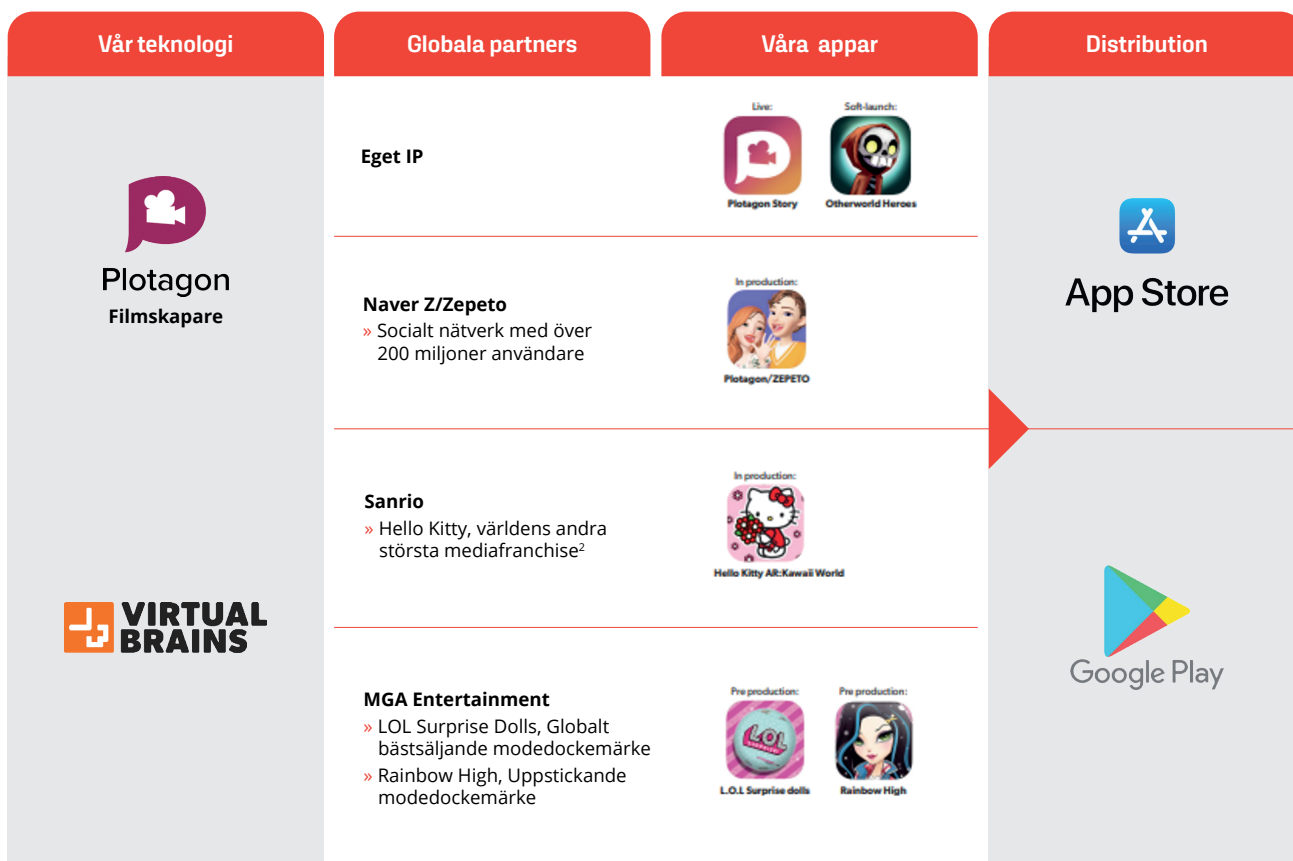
Vår teknologi

Globala partners

Våra appar

Distribution

Plotagon
Filmskapare

VIRTUAL BRAINS

Eget IP

Live:
Plotagon Story

Soft-launch:
Otherworld Heroes

Naver Z/Zepeto
» Socialt nätverk med över 200 miljoner användare

In production:
Plotagon/ZEPETO

Sanrio
» Hello Kitty, världens andra största mediafranchise$^2$

In production:
Hello Kitty AR:Kawaii World

MGA Entertainment
» LOL Surprise Dolls, Globalt bästsäljande modedockemärke
» Rainbow High, Uppstickande modedockemärke

Pre production:
L.O.L Surprise dolls

Pre production:
Rainbow High

App Store

Google Play